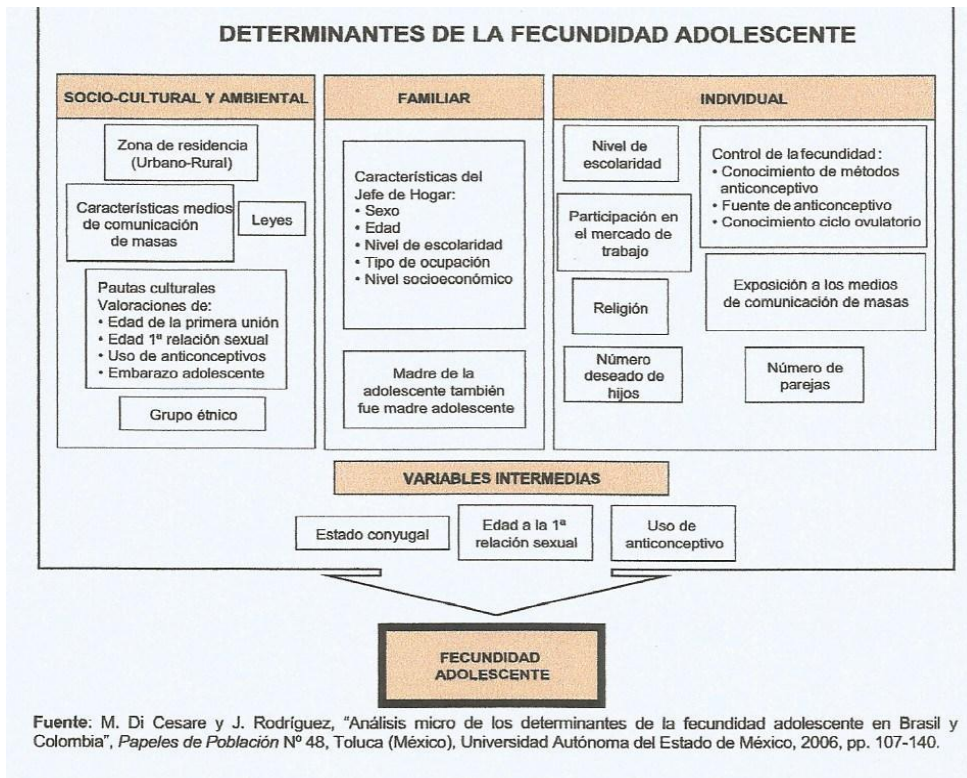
DETERMINANTES DE LA FECUNDIDAD ADOLESCENTE

SOCIO-CULTURAL Y AMBIENTAL

Zona de residencia (Urbano-Rural)

Características medios de comunicación de masas

Leyes

Pautas culturales
Valoraciones de:
• Edad de la primera unión
• Edad 1ª relación sexual
• Uso de anticonceptivos
• Embarazo adolescente

Grupo étnico

FAMILIAR

Características del Jefe de Hogar:
• Sexo
• Edad
• Nivel de escolaridad
• Tipo de ocupación
• Nivel socioeconómico

Madre de la adolescente también fue madre adolescente

INDIVIDUAL

Nivel de escolaridad

Control de la fecundidad:
• Conocimiento de métodos anticonceptivo
• Fuente de anticonceptivo
• Conocimiento ciclo ovulatorio

Participación en el mercado de trabajo

Exposición a los medios de comunicación de masas

Religión

Número deseado de hijos

Número de parejas

VARIABLES INTERMEDIAS

Estado conyugal

Edad a la 1ª relación sexual

Uso de anticonceptivo

FECUNDIDAD ADOLESCENTE

Fuente: M. Di Cesare y J. Rodríguez, "Análisis micro de los determinantes de la fecundidad adolescente en Brasil y Colombia", *Papeles de Población* Nº 48, Toluca (México), Universidad Autónoma del Estado de México, 2006, pp. 107-140.